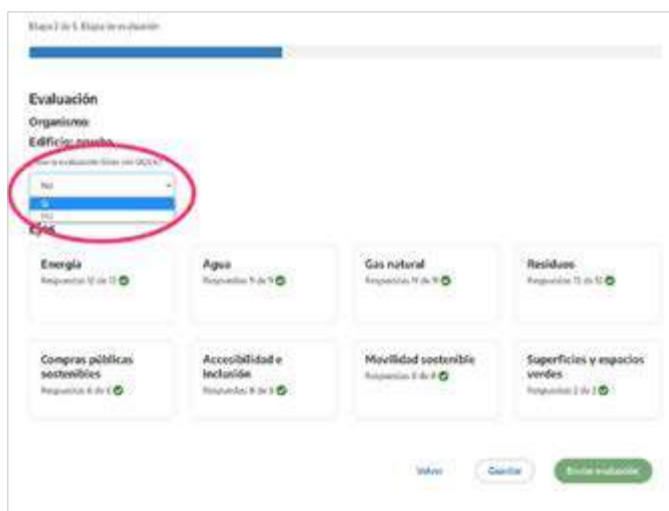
Etapa 2 de 5. Etapa de evaluación

Evaluación

Organismo

Edificio: prueba

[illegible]

No

Sí

No

Ejes

Energía
Respuestas 12 de 12

Agua
Respuestas 9 de 9

Gas natural
Respuestas 9 de 9

Residuos
Respuestas 12 de 12

Compras públicas sostenibles
Respuestas 6 de 6

Accesibilidad e inclusión
Respuestas 8 de 8

Movilidad sostenible
Respuestas 8 de 8

Superficies y espacios verdes
Respuestas 2 de 2

Volver

Guardar

Enviar evaluación